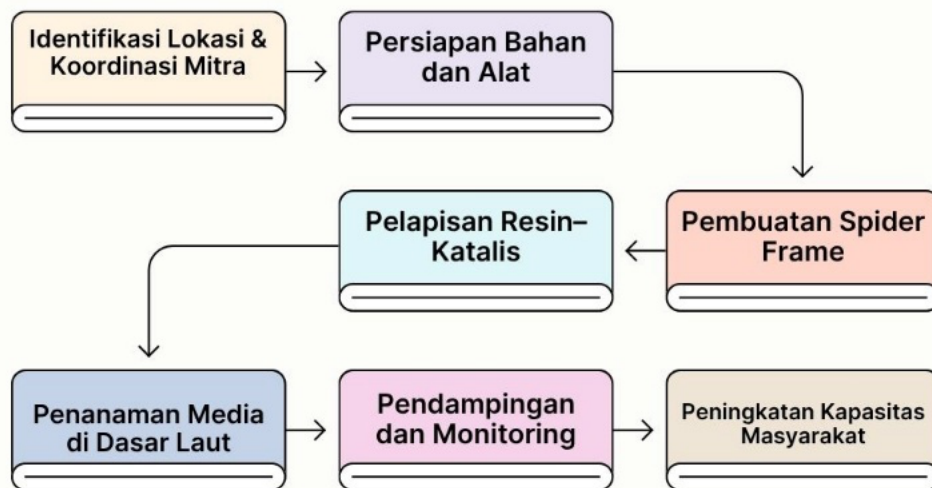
Identifikasi Lokasi & Koordinasi Mitra

Persiapan Bahan dan Alat

Pembuatan Spider Frame

Pelapisan Resin–Katalis

Penanaman Media di Dasar Laut

Pendampingan dan Monitoring

Peningkatan Kapasitas Masyarakat